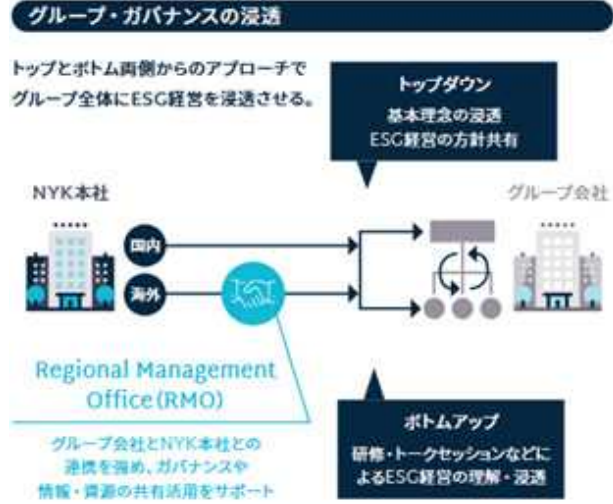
グループ・ガバナンスの浸透

トップとボトム両側からのアプローチで
グループ全体にESG経営を浸透させる。

トップダウン
基本理念の浸透
ESG経営の方針共有

NYK本社

グループ会社

国内

海外

Regional Management Office (RMO)

グループ会社とNYK本社との連携を強め、ガバナンスや情報・資源の共有活用をサポート

ボトムアップ
研修・トークセッションなどによるESG経営の理解・浸透